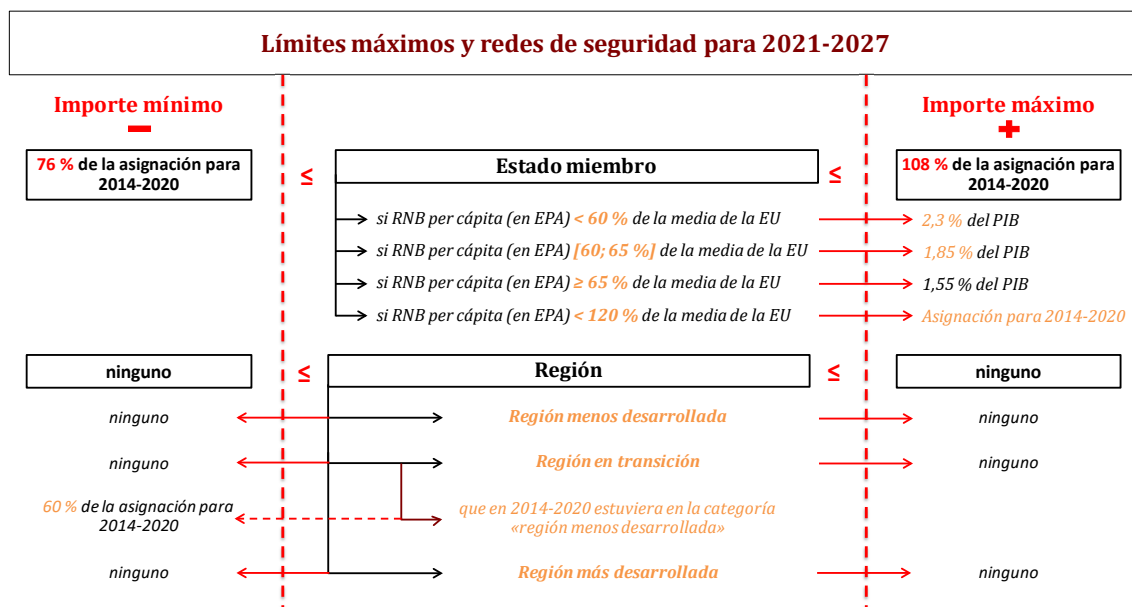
Límites máximos y redes de seguridad para 2021-2027

Importe mínimo

76 % de la asignación para 2014-2020

≤

Estado miembro

≤

Importe máximo

108 % de la asignación para 2014-2020

si RNB per cápita (en EPA) < 60 % de la media de la EU → 2,3 % del PIB

si RNB per cápita (en EPA) [60; 65 %] de la media de la EU → 1,85 % del PIB

si RNB per cápita (en EPA) ≥ 65 % de la media de la EU → 1,55 % del PIB

si RNB per cápita (en EPA) < 120 % de la media de la EU → Asignación para 2014-2020

ninguno

≤

Región

≤

ninguno

ninguno ← Región menos desarrollada → ninguno

ninguno ← Región en transición → ninguno

60 % de la asignación para 2014-2020 ← que en 2014-2020 estuviera en la categoría «región menos desarrollada»

ninguno ← Región más desarrollada → ninguno